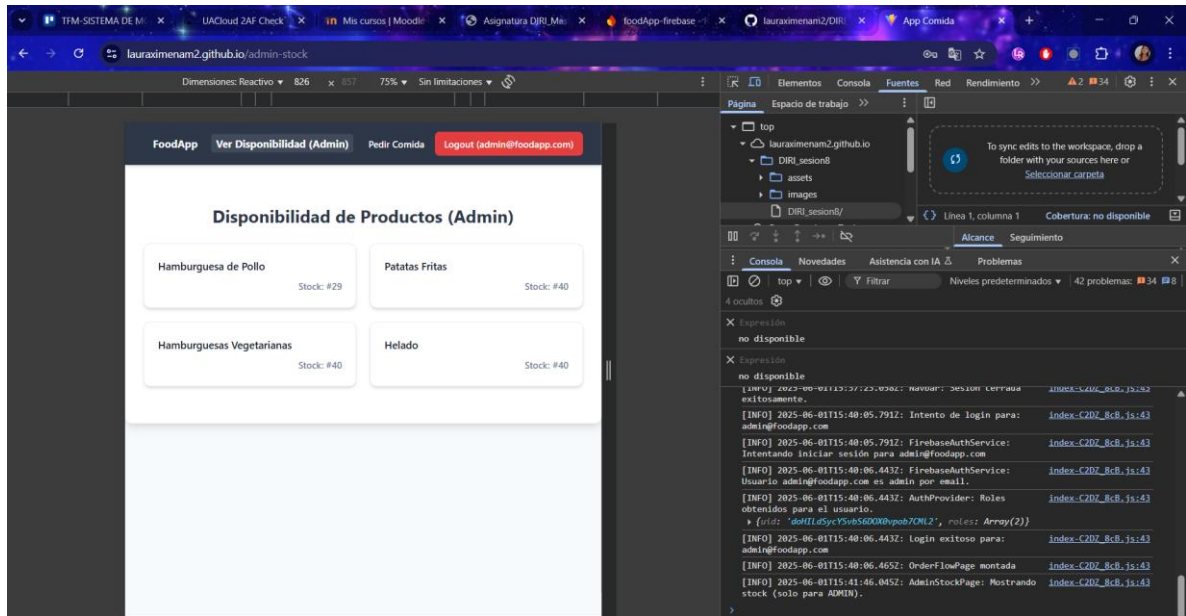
TFM-SISTEMA DE M ×
UACloud 2AF Check ×
Mis cursos | Moodle ×
Asignatura DIRI_Mas ×
foodApp-firebase ×
lauraximenam2/DIRI ×
App Comida ×

lauraximenam2.github.io/admin-stock

Dimensiones: Reactivo ▾ 826 x 857 75% ▾ Sin limitaciones ▾

FoodApp Ver Disponibilidad (Admin) Pedir Comida Logout (admin@foodapp.com)

Disponibilidad de Productos (Admin)

Hamburguesa de Pollo
Stock: #29

Patatas Fritas
Stock: #40

Hamburguesas Vegetarianas
Stock: #40

Helado
Stock: #40

Elementos Consola Fuentes Red Rendimiento » ▲2 34

Página Espacio de trabajo »

top
lauraximenam2.github.io
DIRI_sesion8
assets
images
DIRI_sesion8/

To sync edits to the workspace, drop a folder with your sources here or Seleccionar carpeta

{} Línea 1, columna 1 Cobertura: no disponible

Alcance Seguimiento

Consola Novedades Asistencia con IA Problemas

top ▾ Filtrar Niveles predeterminados ▾ 42 problemas: 34 8
4 ocultos

× Expresión
no disponible

× Expresión
no disponible

[INFO] 2025-06-01T15:37:23.058Z: Navbar: Sesión cerrada exitosamente. index-C2DZ_8cB.js:43
[INFO] 2025-06-01T15:40:05.791Z: Intento de login para: admin@foodapp.com index-C2DZ_8cB.js:43
[INFO] 2025-06-01T15:40:05.791Z: FirebaseAuthService: Intentando iniciar sesión para admin@foodapp.com index-C2DZ_8cB.js:43
[INFO] 2025-06-01T15:40:06.443Z: FirebaseAuthService: Usuario admin@foodapp.com es admin por email. index-C2DZ_8cB.js:43
[INFO] 2025-06-01T15:40:06.443Z: AuthProvider: Roles obtenidos para el usuario. index-C2DZ_8cB.js:43
▸ {uid: 'daHILdSycYSvbS6DOX0vpab7CML2', roles: Array(2)}
[INFO] 2025-06-01T15:40:06.443Z: Login exitoso para: admin@foodapp.com index-C2DZ_8cB.js:43
[INFO] 2025-06-01T15:40:06.465Z: OrderFlowPage montada index-C2DZ_8cB.js:43
[INFO] 2025-06-01T15:41:46.045Z: AdminStockPage: Mostrando stock (solo para ADMIN). index-C2DZ_8cB.js:43